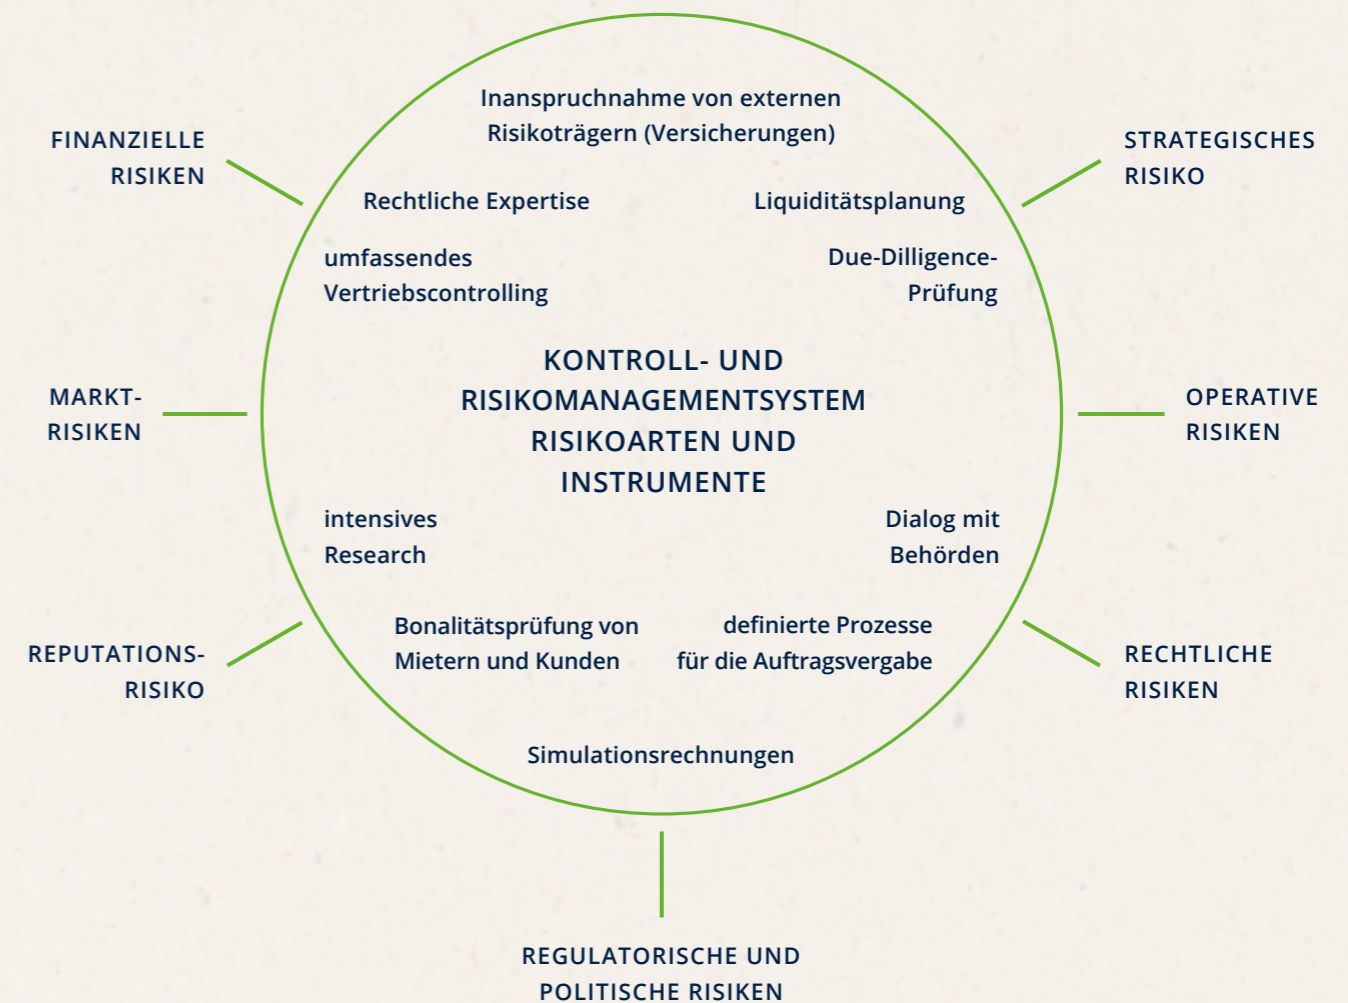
FINANZIELLE RISIKEN

STRATEGISCHES RISIKO

Inanspruchnahme von externen Risikoträgern (Versicherungen)

Rechtliche Expertise

Liquiditätsplanung

umfassendes Vertriebscontrolling

Due-Dilligence-Prüfung

MARKT-RISIKEN

KONTROLL- UND RISIKOMANAGEMENTSYSTEM RISIKOARTEN UND INSTRUMENTE

OPERATIVE RISIKEN

intensives Research

Dialog mit Behörden

REPUTATIONS-RISIKO

Bonalitätsprüfung von Mietern und Kunden

definierte Prozesse für die Auftragsvergabe

RECHTLICHE RISIKEN

Simulationsrechnungen

REGULATORISCHE UND POLITISCHE RISIKEN